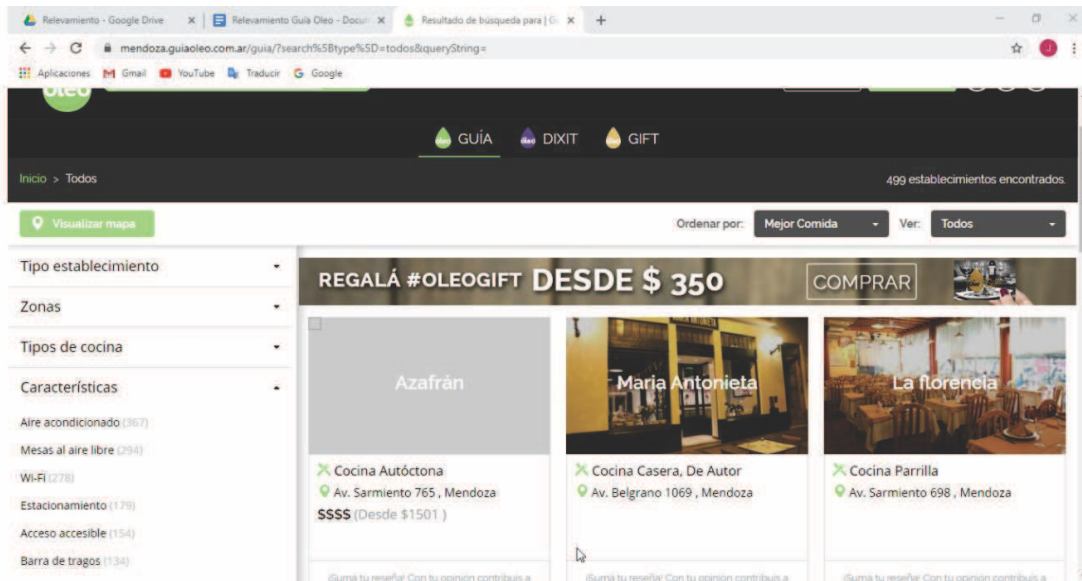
Relevamiento - Google Drive ×
Relevamiento Guía Oleo - Docu ×
Resultado de búsqueda para | G ×
+

mendoza.guiaoleo.com.ar/guia/?search%5Btype%5D=todos&queryString=

Aplicaciones Gmail YouTube Traducir Google

GUÍA DIXIT GIFT

Inicio > Todos

499 establecimientos encontrados.

Visualizar mapa

Ordenar por: Mejor Comida Ver: Todos

Tipo establecimiento

Zonas

Tipos de cocina

Características

Aire acondicionado (367)

Mesas al aire libre (294)

Wi-Fi (278)

Estacionamiento (179)

Acceso accesible (154)

Barra de tragos (134)

REGALÁ #OLEOGIFT DESDE $ 350 COMPRAR

Azafrán

Cocina Autóctona

Av. Sarmiento 765 , Mendoza

$$$$ (Desde $1501 )

Maria Antonieta

Cocina Casera, De Autor

Av. Belgrano 1069 , Mendoza

La florencia

Cocina Parrilla

Av. Sarmiento 698 , Mendoza

¡Sumá tu reseña! Con tu opinión contribuís a

¡Sumá tu reseña! Con tu opinión contribuís a

¡Sumá tu reseña! Con tu opinión contribuís a